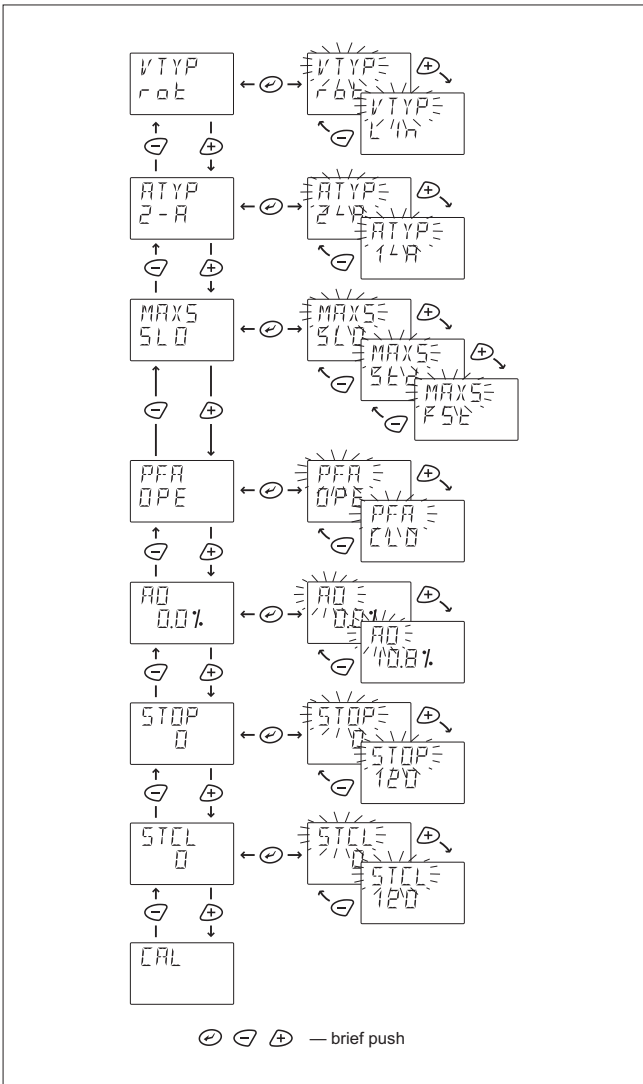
VTYP
rot

VTYP
rot

VTYP
Lin

ATYP
2-A

ATYP
2-A

ATYP
1-A

MAXS
SLO

MAXS
SLO

MAXS
StE

MAXS
FSt

PFA
OPE

PFA
OPE

PFA
CLO

AO
0.0%

AO
0.0%

AO
10.0%

STOP
0

STOP
0

STOP
120

STCL
0

STCL
0

STCL
120

CAL

— brief push